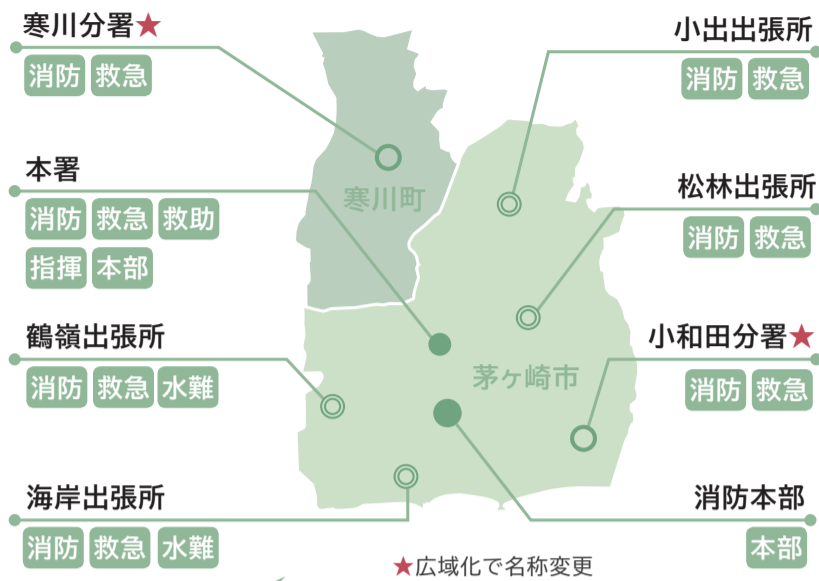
寒川分署★

消防 救急

本署

消防 救急 救助

指揮 本部

鶴嶺出張所

消防 救急 水難

海岸出張所

消防 救急 水難

寒川町

茅ヶ崎市

小出出張所

消防 救急

松林出張所

消防 救急

小和田分署★

消防 救急

消防本部

本部

★広域化で名称変更